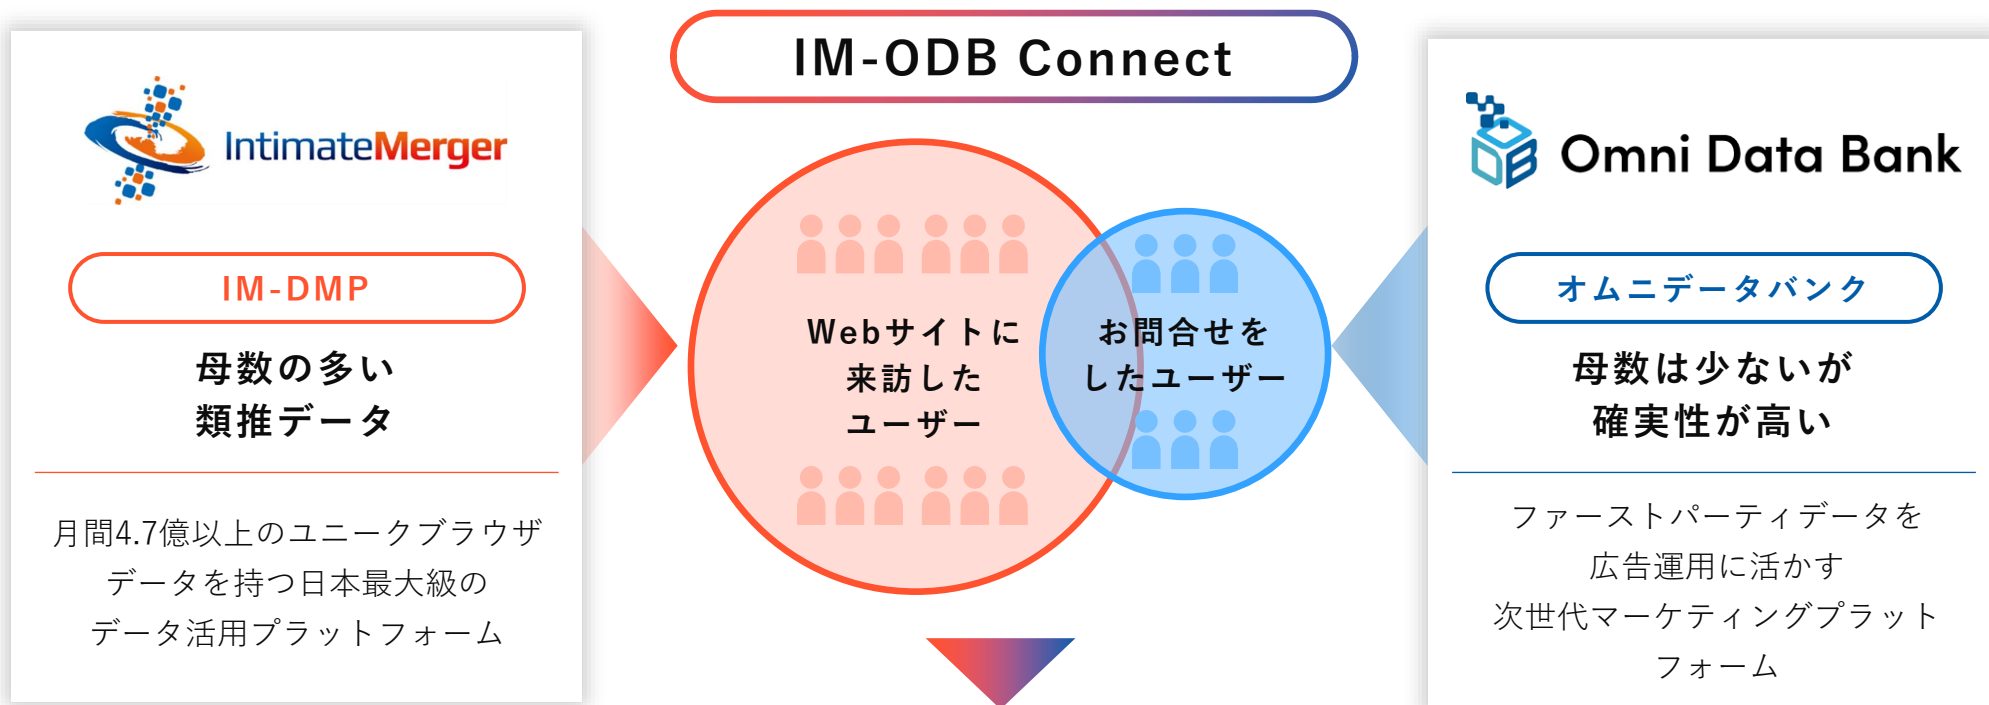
IM-ODB Connect

IntimateMerger

IM-DMP

母数の多い
類推データ

月間4.7億以上のユニークブラウザデータを持つ日本最大級のデータ活用プラットフォーム

Webサイトに
来訪した
ユーザー

お問合せを
したユーザー

Omni Data Bank

オムニデータバンク

母数は少ないが
確実性が高い

ファーストパーティデータを
広告運用に活かす
次世代マーケティングプラットフォーム